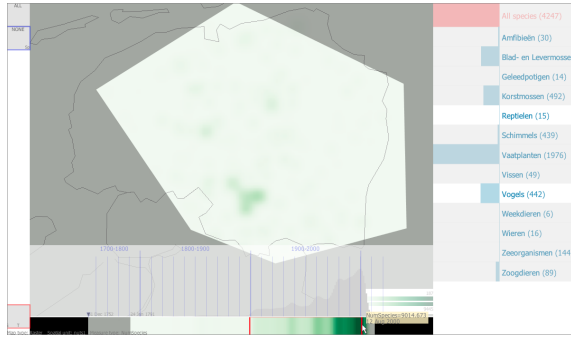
ALL

NONE

All species (4247)

Amfibieën (30)

Blad- en Levermosse

Geleedpotigen (14)

Korstmossen (492)

Reptielen (15)

Schimmels (439)

Vaatplanten (1976)

Vissen (49)

Vogels (442)

Weekdieren (6)

Wieren (16)

Zeeorganismen (144

Zoogdieren (89)

1700-1800

1800-1900

1900-2000

NumSpecies: 9014.671

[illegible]